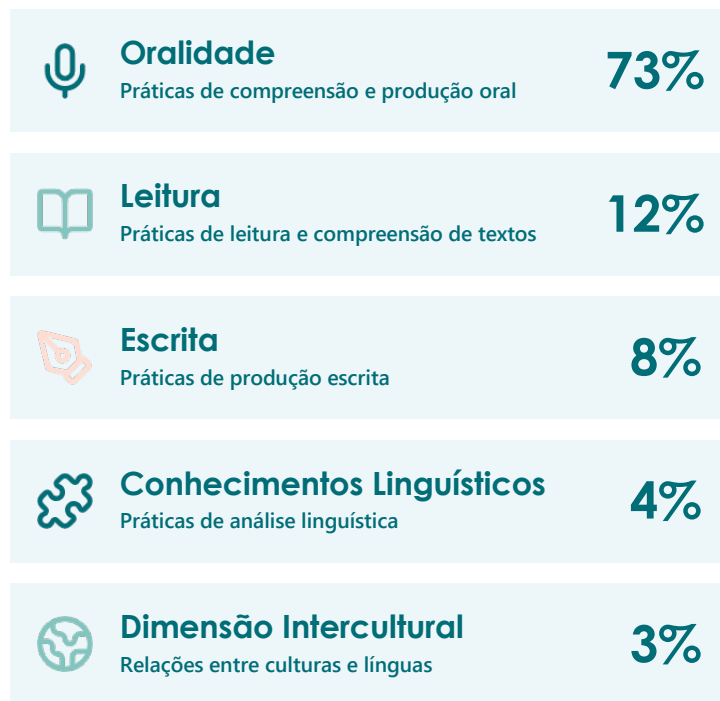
Oralidade
Práticas de compreensão e produção oral
73%

Leitura
Práticas de leitura e compreensão de textos
12%

Escrita
Práticas de produção escrita
8%

Conhecimentos Linguísticos
Práticas de análise linguística
4%

Dimensão Intercultural
Relações entre culturas e línguas
3%